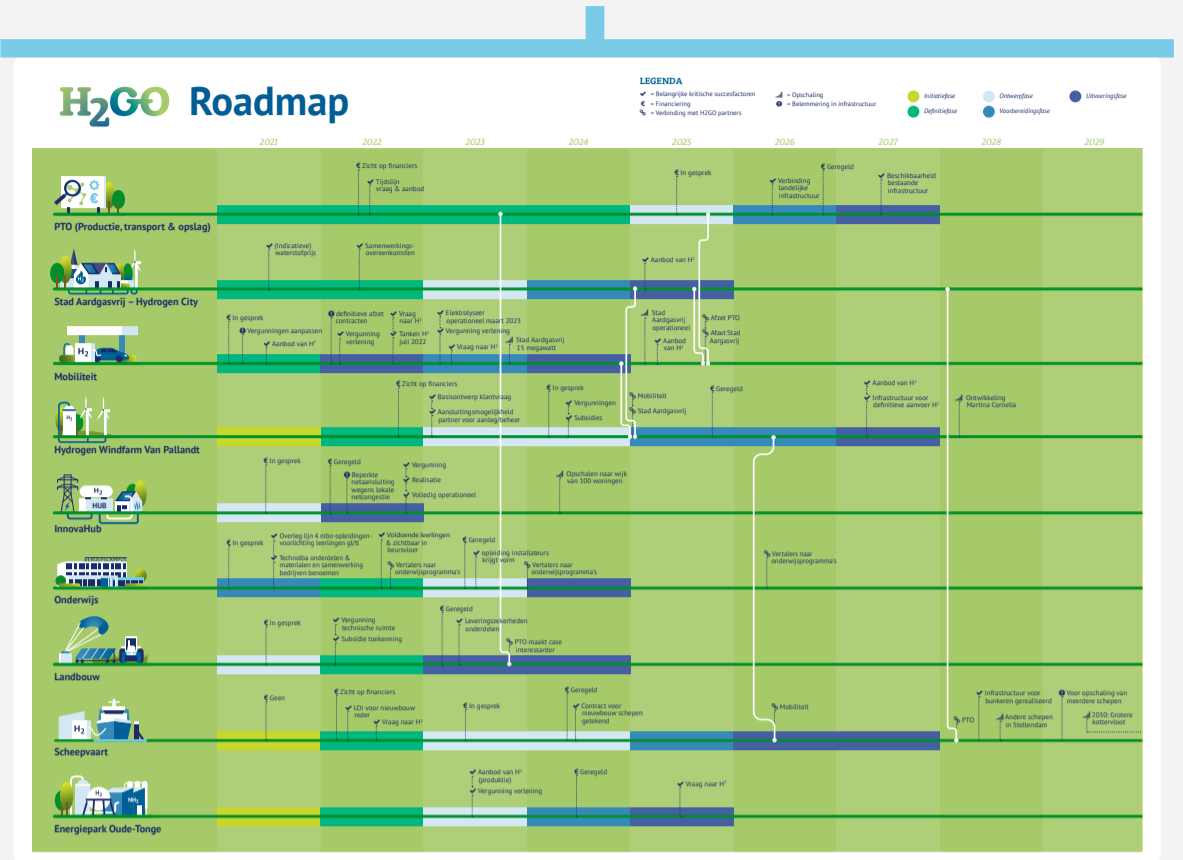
H2GO Roadmap

LEGENDA
= Belangrijke kritische succesfactoren
€ = Financiering
= Verbinding met H2GO partners
= Opschaling
= Belemmering in infrastructuur
Initiatiefase
Definitiefase
Ontwerpfase
Voorbereidingsfase
Uitvoeringsfase

2021 2022 2023 2024 2025 2026 2027 2028 2029

PTO (Productie, transport & opslag)
Zicht op financiers
Tijdslijn vraag & aanbod
In gesprek
Verbinding landelijke infrastructuur
Geregeld
Beschikbaarheid bestaande infrastructuur

Stad Aardgasvrij – Hydrogen City
(Indicatieve) waterstofprijs
Samenwerkingsovereenkomsten
Aanbod van H²

Mobiliteit
In gesprek
Vergunningen aanpassen
Aanbod van H²
definitieve afzet contracten
Vergunning verlening
Vraag naar H²
Tanken H² juli 2022
Elektrolyseer operationeel maart 2023
Vergunning verlening
Vraag naar H²
Stad Aardgasvrij 15 megawatt
Stad Aardgasvrij operationeel
Aanbod van H²
Afzet PTO
Afzet Stad Aargasvrij

Hydrogen Windfarm Van Pallandt
Zicht op financiers
Basisontwerp klantvraag
Aansluitingsmogelijkheid partner voor aanleg/beheer
In gesprek
Vergunningen
Subsidies
Mobiliteit
Stad Aardgasvrij
Geregeld
Aanbod van H²
Infrastructuur voor definitieve aanvoer H²
Ontwikkeling Martina Cornelia

InnovaHub
In gesprek
Geregeld
Beperkte netaansluiting wegens lokale netcongestie
Vergunning
Realisatie
Volledig operationeel
Opschalen naar wijk van 100 woningen

Onderwijs
In gesprek
Overleg lijn 4 mbo-opleidingen- voorlichting leerlingen gj/II
Technolba onderdelen & materialen en samenwerking bedrijven benoemen
Voldoende leerlingen & zichtbaar in beursvloer
Vertalers naar onderwijsprogramma's
Geregeld
opleiding installateurs krijgt vorm
Vertalers naar onderwijsprogramma's
Vertalers naar onderwijsprogramma's

Landbouw
In gesprek
Vergunning technische ruimte
Subsidie toekenning
Geregeld
Leveringszekerheden onderdelen
PTO maakt case interessanter

Scheepvaart
Geen
Zicht op financiers
LOI voor nieuwbouw reder
Vraag naar H²
In gesprek
Geregeld
Contract voor nieuwbouw schepen getekend
Mobiliteit
PTO
Infrastructuur voor bunkeren gerealiseerd
Andere schepen in Stellendam
Voor opschaling van meerdere schepen
2030: Grotere kottervloot

Energiepark Oude-Tonge
Aanbod van H² (productie)
Vergunning verlening
Geregeld
Vraag naar H²